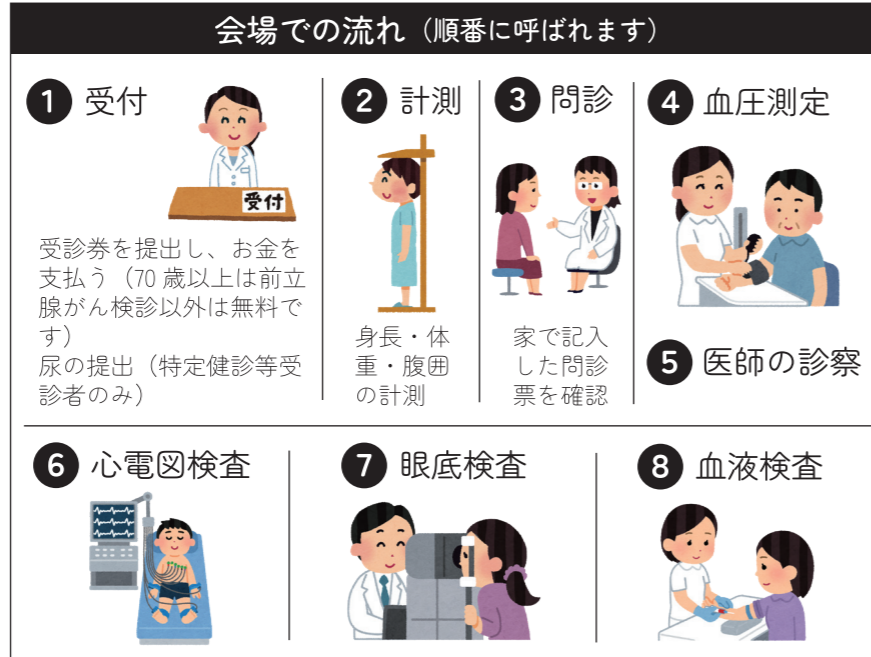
会場での流れ（順番に呼ばれます）

1 受付

受付

受診券を提出し、お金を支払う（70 歳以上は前立腺がん検診以外は無料です）
尿の提出（特定健診等受診者のみ）

2 計測

身長・体重・腹囲の計測

3 問診

家で記入した問診票を確認

4 血圧測定

5 医師の診察

6 心電図検査

7 眼底検査

8 血液検査